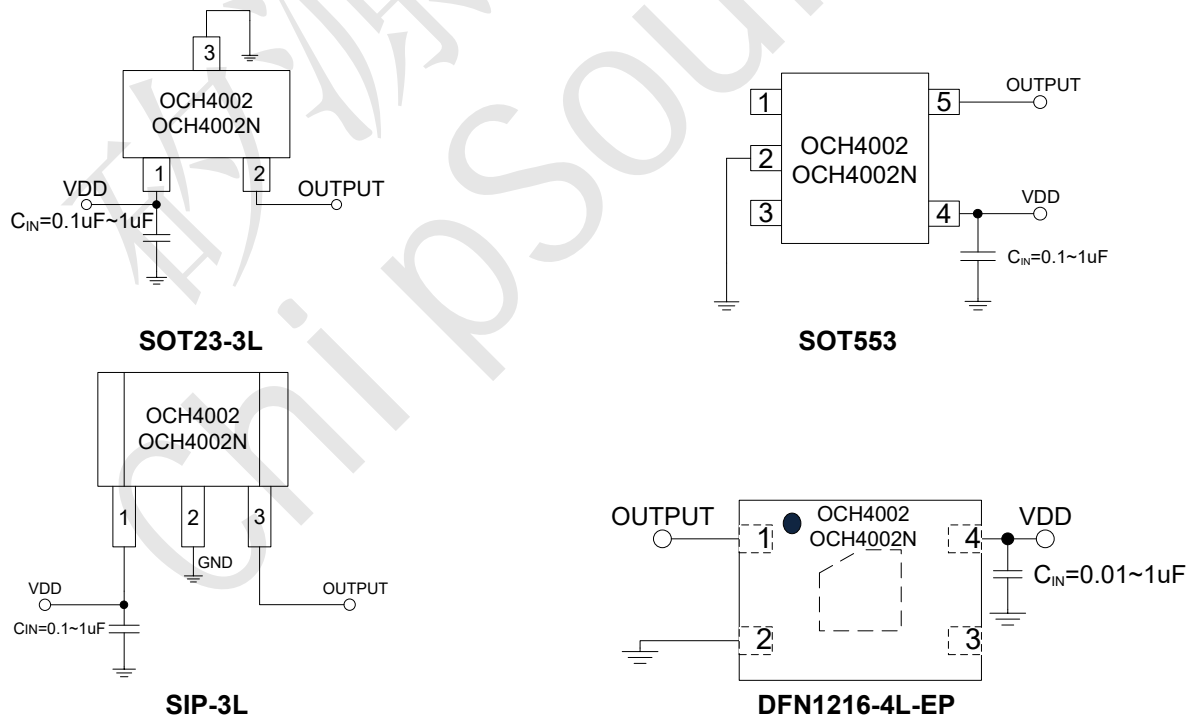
3

OCH4002
OCH4002N

1 2

VDD

OUTPUT

$C_{IN}$=0.1uF~1uF

SOT23-3L

1 5 OUTPUT

OCH4002
OCH4002N

2

3 4 VDD

$C_{IN}$=0.1~1uF

SOT553

OCH4002
OCH4002N

1 2 3

GND

VDD

OUTPUT

$C_{IN}$=0.1~1uF

SIP-3L

OUTPUT

OCH4002
OCH4002N

1 4

VDD

$C_{IN}$=0.01~1uF

2 3

DFN1216-4L-EP